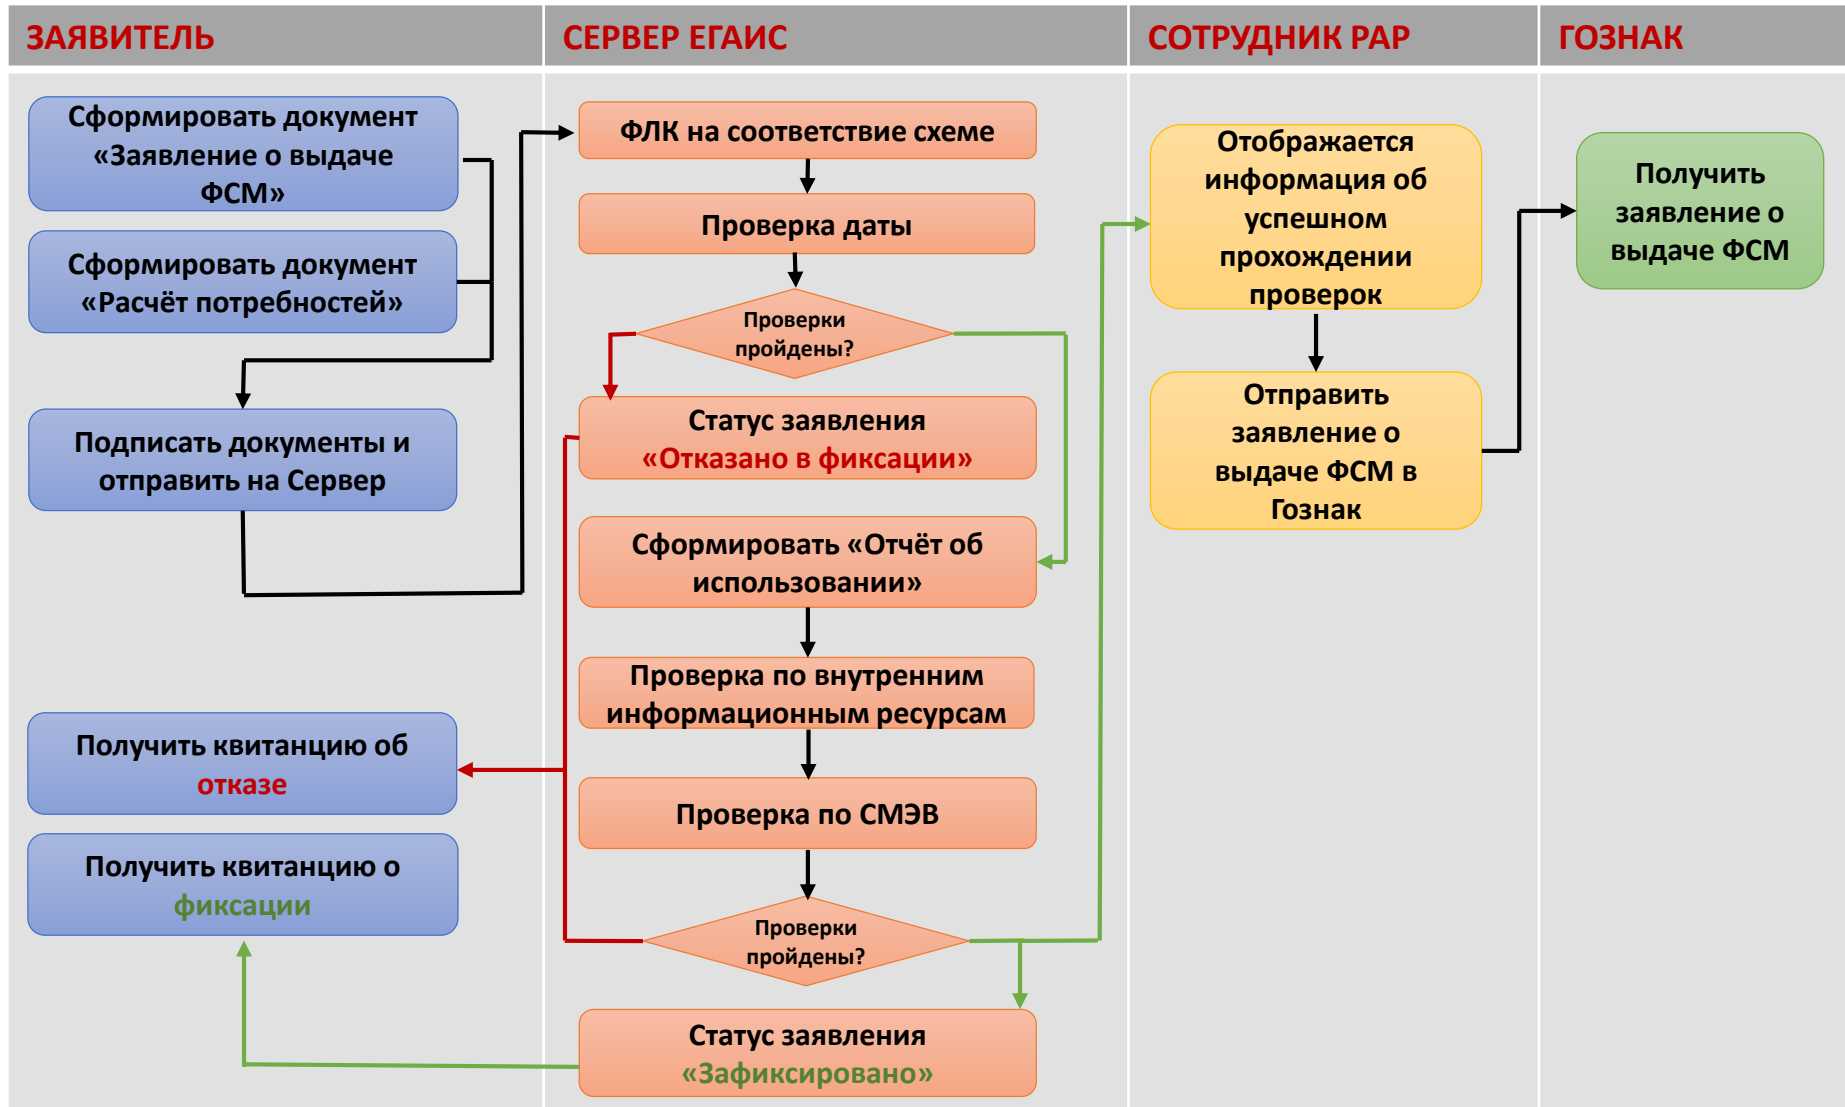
ЗАЯВИТЕЛЬ

Сформировать документ «Заявление о выдаче ФСМ»

Сформировать документ «Расчёт потребностей»

Подписать документы и отправить на Сервер

Получить квитанцию об отказе

Получить квитанцию о фиксации

СЕРВЕР ЕГАИС

ФЛК на соответствие схеме

Проверка даты

Проверки пройдены?

Статус заявления «Отказано в фиксации»

Сформировать «Отчёт об использовании»

Проверка по внутренним информационным ресурсам

Проверка по СМЭВ

Проверки пройдены?

Статус заявления «Зафиксировано»

СОТРУДНИК РАР

Отображается информация об успешном прохождении проверок

Отправить заявление о выдаче ФСМ в Гознак

ГОЗНАК

Получить заявление о выдаче ФСМ